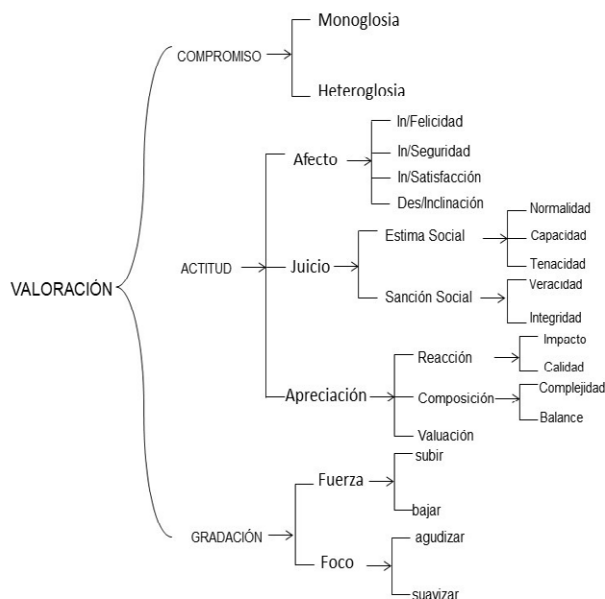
VALORACIÓN

COMPROMISO
Monoglosia
Heteroglosia

ACTITUD
Afecto
In/Felicidad
In/Seguridad
In/Satisfacción
Des/Inclinación

Juicio
Estima Social
Normalidad
Capacidad
Tenacidad
Sanción Social
Veracidad
Integridad

Apreciación
Reacción
Impacto
Calidad
Composición
Complejidad
Balance
Valuación

GRADACIÓN
Fuerza
subir
bajar
Foco
agudizar
suavizar